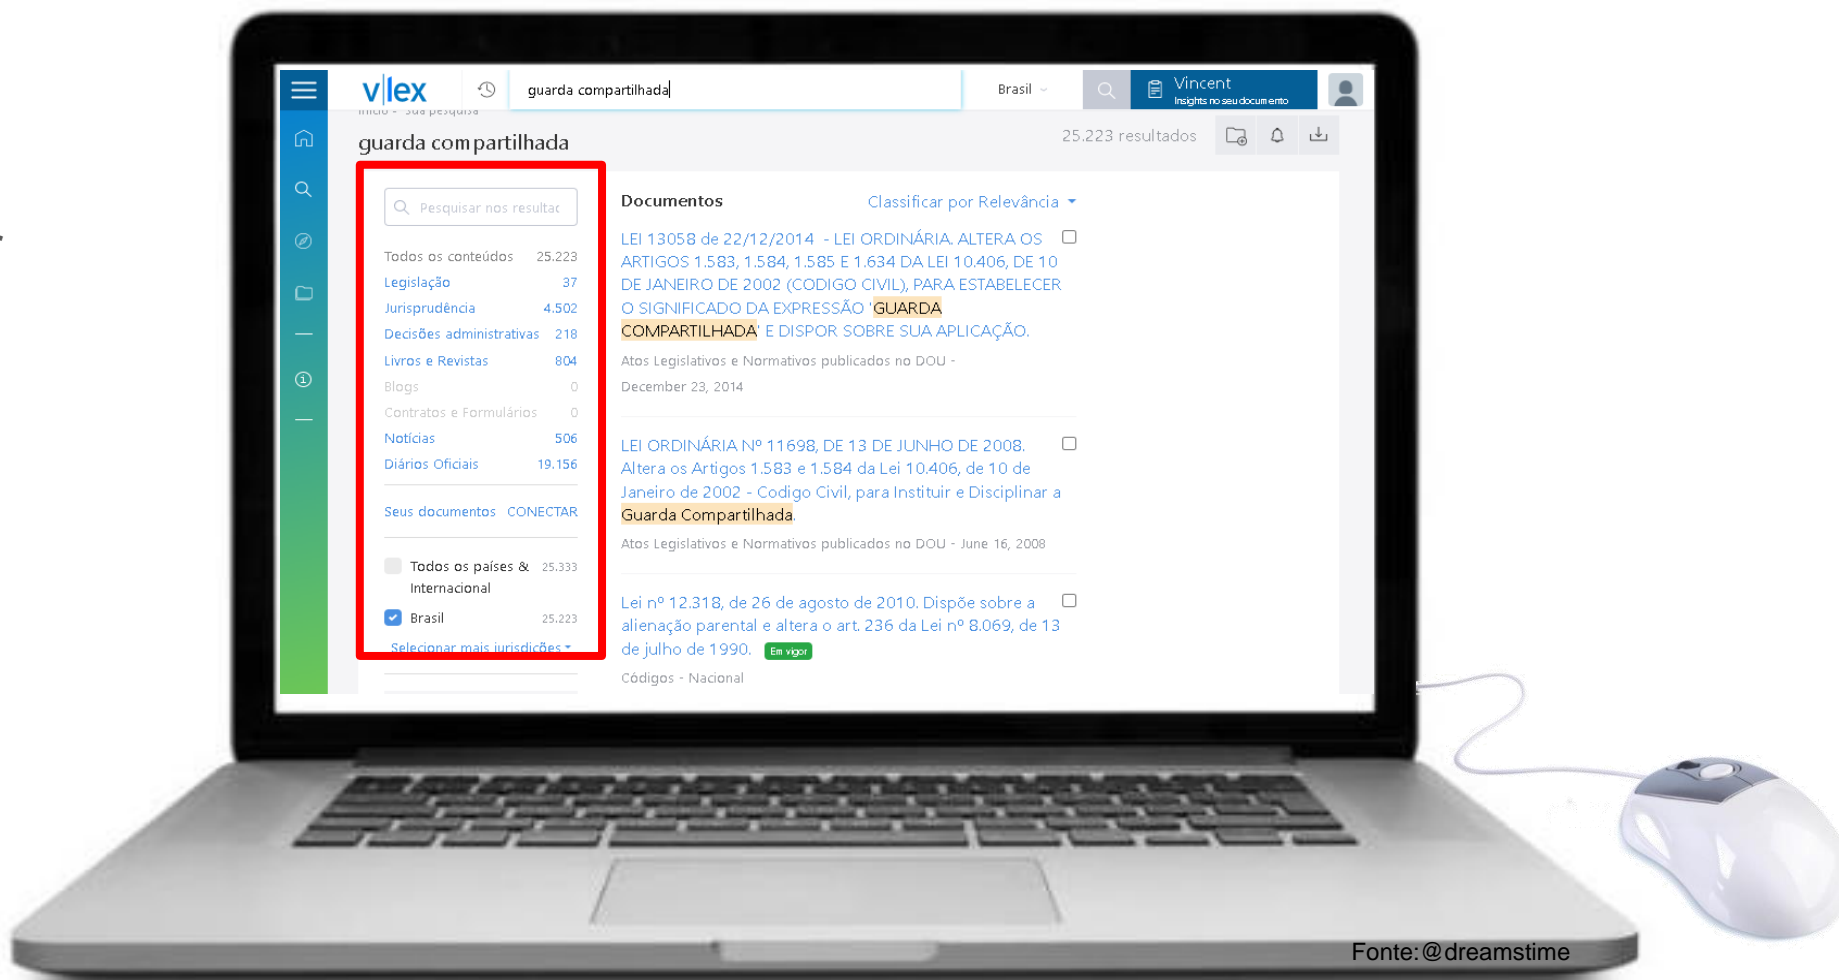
v|lex

guarda compartilhada

Brasil

Vincent
Insights no seu documento

Início - Sua pesquisa

guarda compartilhada

25.223 resultados

Pesquisar nos resultac

| Todos os conteúdos | 25.223 |
|---|---|
| Legislação | 37 |
| Jurisprudência | 4.502 |
| Decisões administrativas | 218 |
| Livros e Revistas | 804 |
| Blogs | 0 |
| Contratos e Formulários | 0 |
| Notícias | 506 |
| Diários Oficiais | 19.156 |

Seus documentos CONECTAR

Todos os países & Internacional 25.333

Brasil 25.223

Selecionar mais jurisdições

Documentos

Classificar por Relevância

LEI 13058 de 22/12/2014 - LEI ORDINÁRIA. ALTERA OS ARTIGOS 1.583, 1.584, 1.585 E 1.634 DA LEI 10.406, DE 10 DE JANEIRO DE 2002 (CODIGO CIVIL), PARA ESTABELECER O SIGNIFICADO DA EXPRESSÃO 'GUARDA COMPARTILHADA' E DISPOR SOBRE SUA APLICAÇÃO.

Atos Legislativos e Normativos publicados no DOU - December 23, 2014

LEI ORDINÁRIA Nº 11698, DE 13 DE JUNHO DE 2008. Altera os Artigos 1.583 e 1.584 da Lei 10.406, de 10 de Janeiro de 2002 - Codigo Civil, para Instituir e Disciplinar a Guarda Compartilhada.

Atos Legislativos e Normativos publicados no DOU - June 16, 2008

Lei nº 12.318, de 26 de agosto de 2010. Dispõe sobre a alienação parental e altera o art. 236 da Lei nº 8.069, de 13 de julho de 1990. Em vigor

Códigos - Nacional

Fonte:@dreamstime